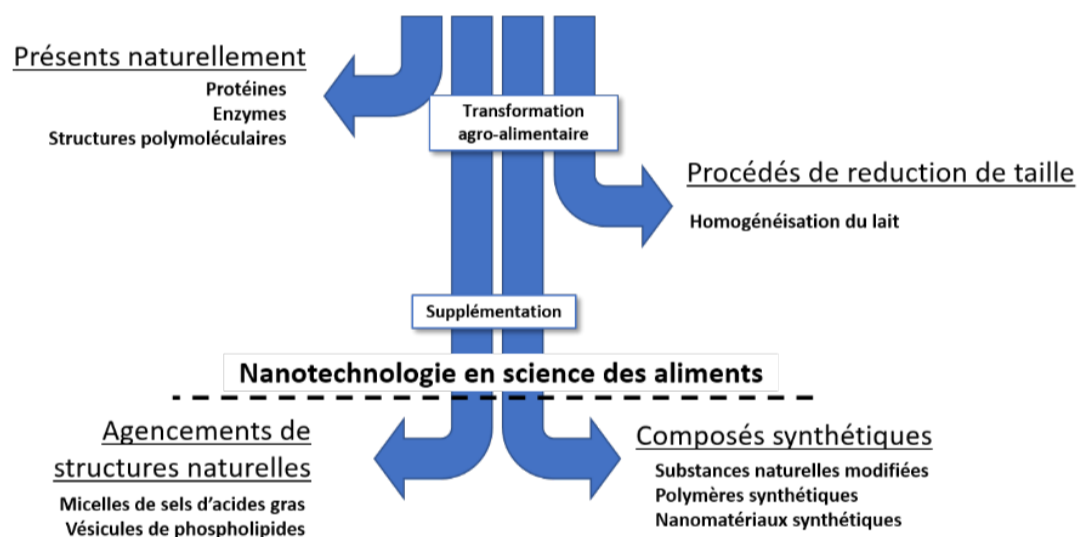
Présents naturellement
Protéines
Enzymes
Structures polymoléculaires

Transformation agro-alimentaire

Procédés de reduction de taille
Homogénéisation du lait

Supplémentation

Nanotechnologie en science des aliments

Agencements de structures naturelles
Micelles de sels d'acides gras
Vésicules de phospholipides

Composés synthétiques
Substances naturelles modifiées
Polymères synthétiques
Nanomatériaux synthétiques